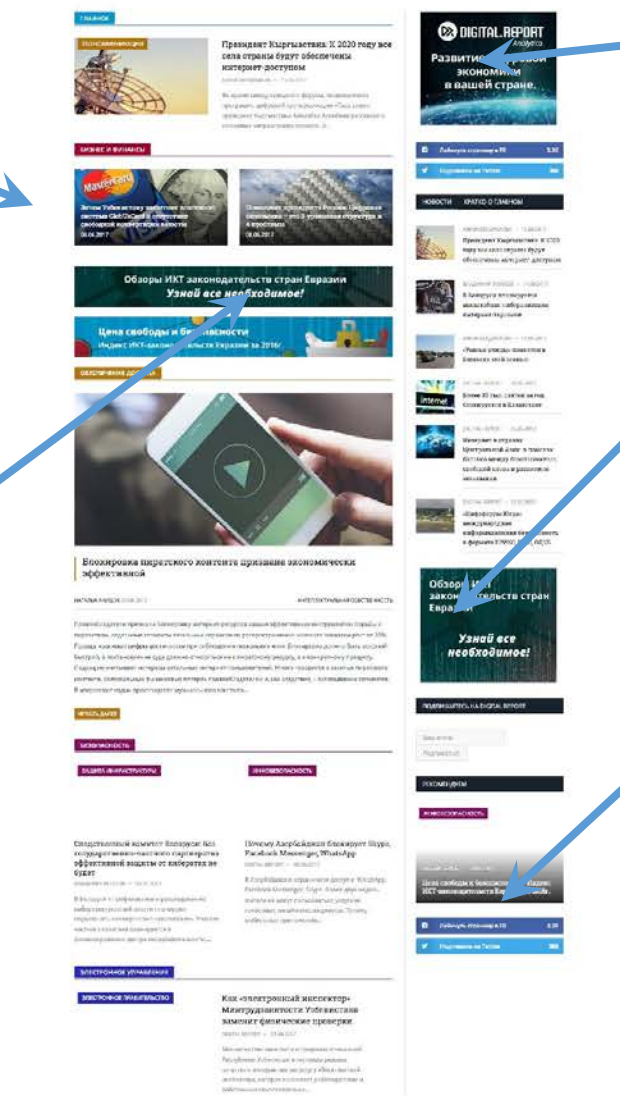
ГЛАВНОЕ

ТЕЛЕКОММУНИКАЦИИ

Президент Кыргызстана: К 2020 году все села страны будут обеспечены интернет-доступом

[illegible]

БИЗНЕС И ФИНАНСЫ

MasterCard

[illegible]

Обзоры ИКТ законодательства стран Евразии
Узнай все необходимое!

Цена свободы и безопасности
Индекс ИКТ-законодательства Евразии за 2016г.

ОБЕСПЕЧЕНИЕ ДОСТУПА

Блокировка пиратского контента признана экономически эффективной

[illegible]

ЧИТАТЬ ДАЛЕЕ

БЕЗОПАСНОСТЬ

ЗАЩИТА ИНФРАСТРУКТУРЫ

ИНФОБЕЗОПАСНОСТЬ

Следственный комитет Беларуси: Без государственно-частного партнерства эффективной защиты от киберугроз не будет

Почему Азербайджан блокирует Skype, Facebook Messenger, WhatsApp

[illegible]

ЭЛЕКТРОННОЕ УПРАВЛЕНИЕ

ЭЛЕКТРОННОЕ ПРАВИТЕЛЬСТВО

Как «электронный инспектор» Минтрудзанятости Узбекистана заменит физические проверки

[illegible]

DIGITAL.REPORT
Развитие цифровой экономики в вашей стране.

НОВОСТИ

КРАТКО О ГЛАВНОМ

Президент Кыргызстана: К 2020 году все села страны будут обеспечены интернет-доступом

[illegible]

Обзоры ИКТ законодательства стран Евразии
Узнай все необходимое!

ПОДПИСЫВАЙТЕСЬ НА DIGITAL.REPORT

РЕКОМЕНДУЕМ

ИНФОБЕЗОПАСНОСТЬ

Цена свободы и безопасности: Индекс ИКТ-законодательства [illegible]

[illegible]